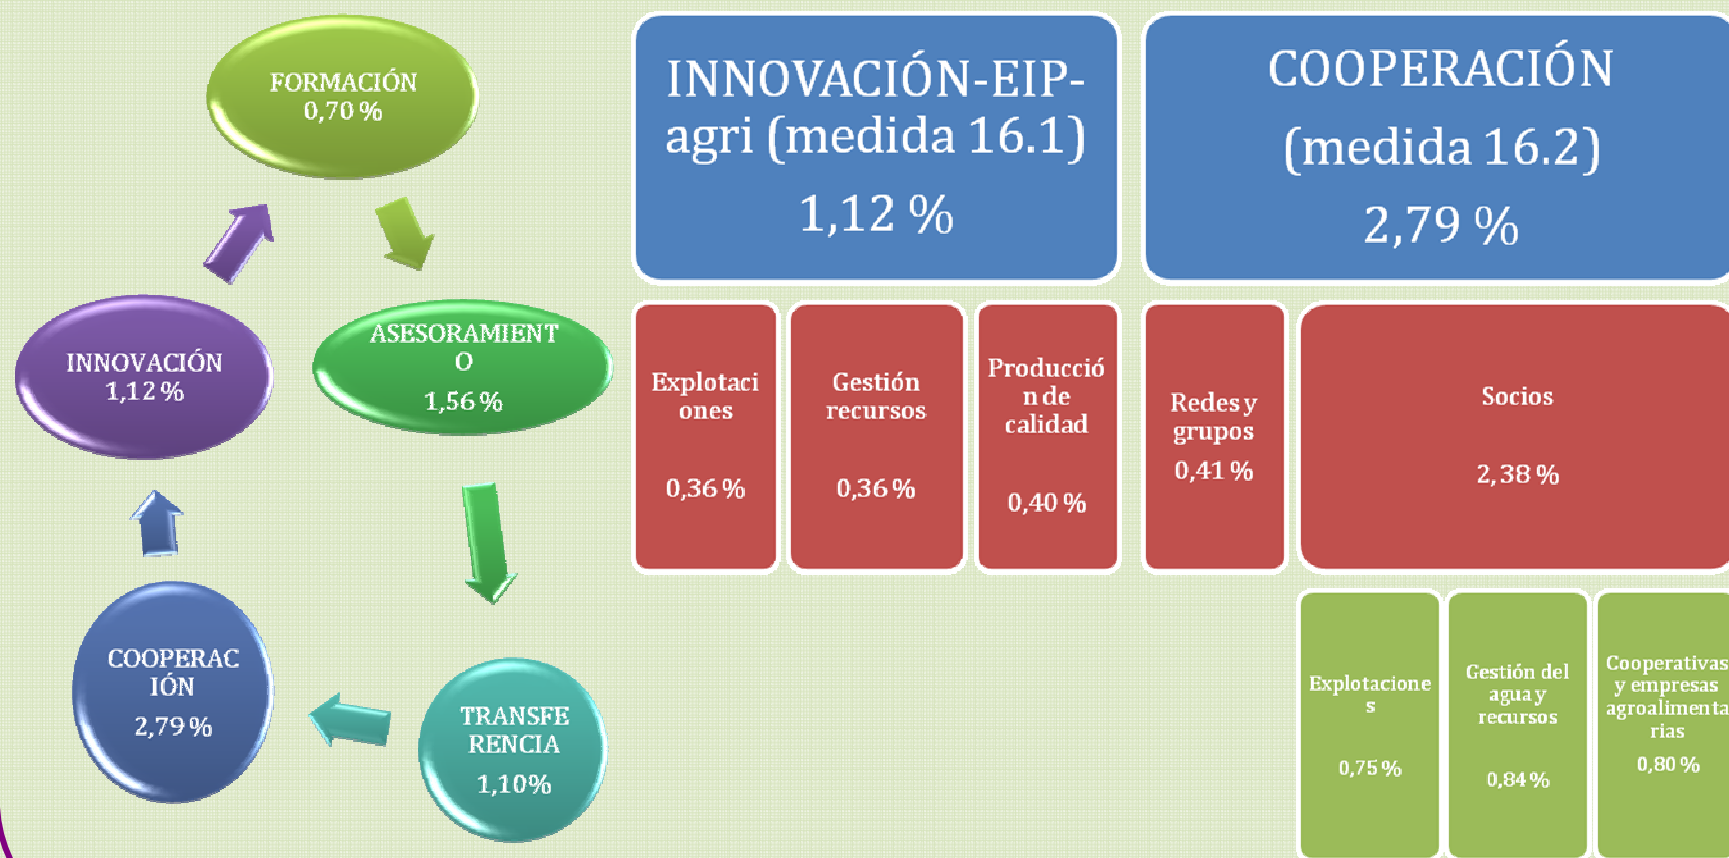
FORMACIÓN
0,70 %

ASESORAMIENTO
1,56 %

TRANSFERENCIA
1,10%

COOPERACIÓN
2,79 %

INNOVACIÓN
1,12 %

INNOVACIÓN-EIP-agri (medida 16.1)
1,12 %

COOPERACIÓN (medida 16.2)
2,79 %

Explotaciones
0,36 %

Gestión recursos
0,36 %

Producción de calidad
0,40 %

Redes y grupos
0,41 %

Socios
2,38 %

Explotaciones
0,75 %

Gestión del agua y recursos
0,84 %

Cooperativas y empresas agroalimentarias
0,80 %